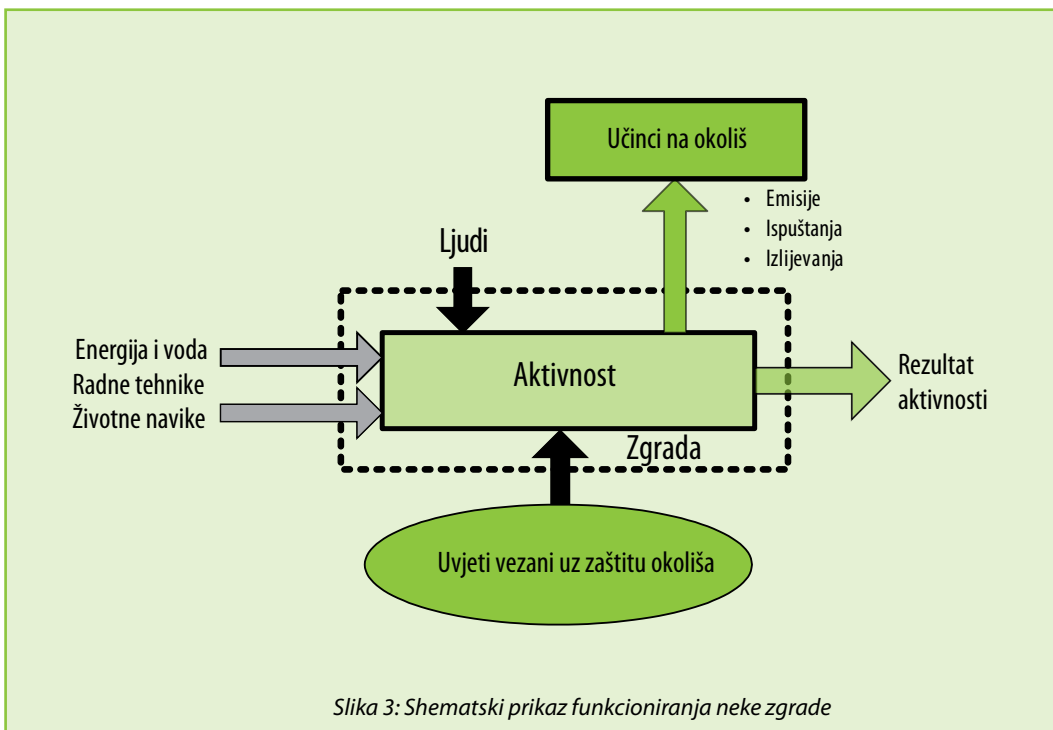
Učinci na okoliš

- Emisije
- Ispuštanja
- Izlijevanja

Ljudi

Energija i voda
Radne tehnike
Životne navike

Aktivnost

Rezultat aktivnosti

Zgrada

Uvjeti vezani uz zaštitu okoliša

Slika 3: Shematski prikaz funkcioniranja neke zgrade